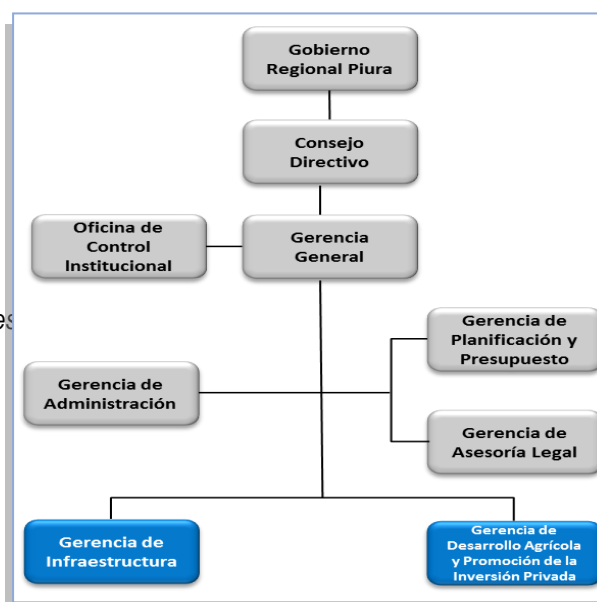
Gobierno Regional Piura

Consejo Directivo

Oficina de Control Institucional

Gerencia General

es

Gerencia de Planificación y Presupuesto

Gerencia de Administración

Gerencia de Asesoría Legal

Gerencia de Infraestructura

Gerencia de Desarrollo Agrícola y Promoción de la Inversión Privada